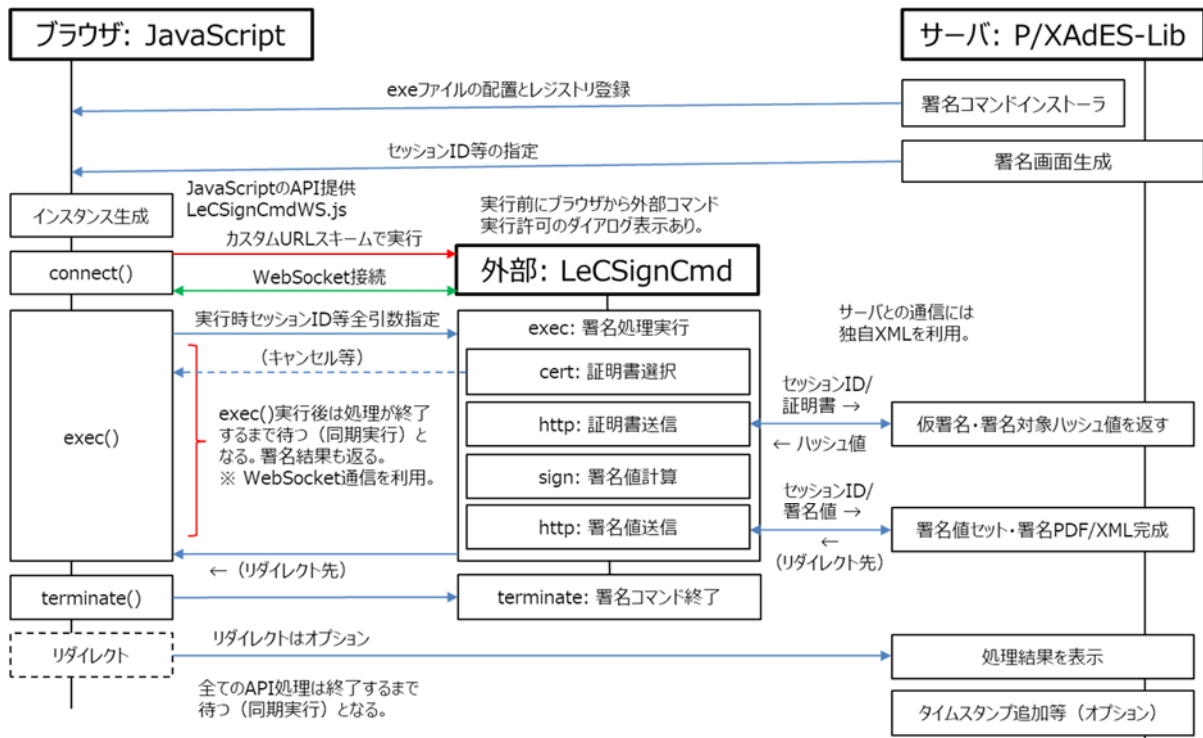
ブラウザ: JavaScript

サーバ: P/XAdES-Lib

exeファイルの配置とレジストリ登録

署名コマンドインストーラ

セッションID等の指定

署名画面生成

インスタンス生成

JavaScriptのAPI提供
LeCSignCmdWS.js

実行前にブラウザから外部コマンド実行許可のダイアログ表示あり。

カスタムURLスキームで実行

connect()

WebSocket接続

外部: LeCSignCmd

実行時セッションID等全引数指定

サーバとの通信には独自XMLを利用。

exec: 署名処理実行

（キャンセル等）

cert: 証明書選択

セッションID/
証明書 →

exec()

exec()実行後は処理が終了するまで待つ（同期実行）となる。署名結果も返る。
※ WebSocket通信を利用。

http: 証明書送信

仮署名・署名対象ハッシュ値を返す

← ハッシュ値

sign: 署名値計算

セッションID/
署名値 →

http: 署名値送信

署名値セット・署名PDF/XML完成

←
（リダイレクト先）

← （リダイレクト先）

terminate()

terminate: 署名コマンド終了

リダイレクトはオプション

リダイレクト

処理結果を表示

全てのAPI処理は終了するまで待つ（同期実行）となる。

タイムスタンプ追加等（オプション）